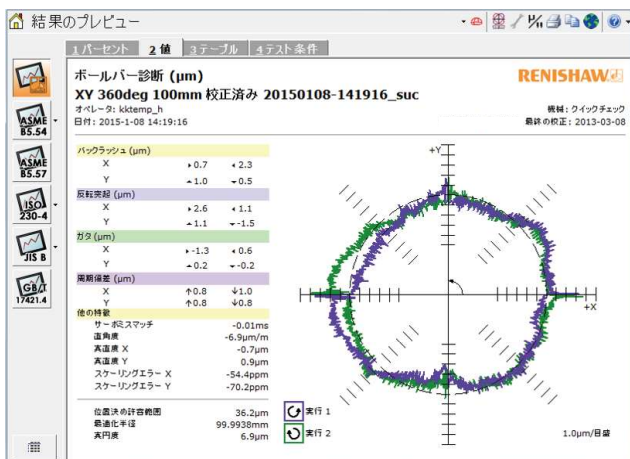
結果のプレビュー

1 パーセント
2 値
3 テーブル
4 テスト条件

ASME B5.54
ASME B5.57
ISO 230-4
JIS B
GB/T 17421.4

ボールバー診断 (µm)
RENISHAW
XY 360deg 100mm 校正済み 20150108-141916_suc
オペレータ: kktemp_h
日付: 2015-1-08 14:19:16
機械: クイック チェック
最終の校正: 2013-03-08

| バックラッシュ (µm) | | |
|---|---|---|
| X | 0.7 | 2.3 |
| Y | 1.0 | -0.5 |
| 反転突起 (µm) | | |
| X | 2.6 | 1.1 |
| Y | 1.1 | -1.5 |
| ガタ (µm) | | |
| X | -1.3 | 0.6 |
| Y | -0.2 | -0.2 |
| 周期偏差 (µm) | | |
| X | 0.8 | 1.0 |
| Y | 0.8 | 0.8 |

他の特徴
| | |
|---|---|
| サーボミスマッチ | -0.01ms |
| 直角度 | -6.9µm/m |
| 真直度 X | -0.7µm |
| 真直度 Y | 0.9µm |
| スケーリングエラー X | -54.4ppm |
| スケーリングエラー Y | -70.2ppm |

| | |
|---|---|
| 位置決め許容範囲 | 36.2µm |
| 最適化半径 | 99.9938mm |
| 真円度 | 6.9µm |

+Y
+X
実行 1
実行 2
1.0µm/目盛